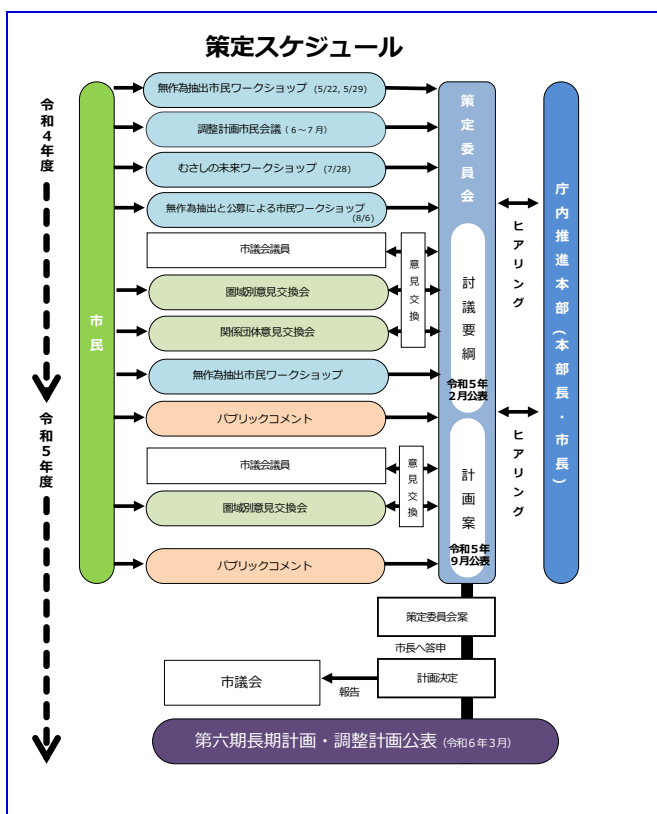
策定スケジュール

令和4年度

令和5年度

市民

無作為抽出市民ワークショップ（5/22, 5/29）

調整計画市民会議（6～7月）

むさしの未来ワークショップ（7/28）

無作為抽出と公募による市民ワークショップ（8/6）

市議会議員

意見交換

圏域別意見交換会

関係団体意見交換会

無作為抽出市民ワークショップ

パブリックコメント

市議会議員

意見交換

圏域別意見交換会

パブリックコメント

策定委員会

討議要綱

令和5年2月公表

計画案

令和5年9月公表

ヒアリング

ヒアリング

庁内推進本部（本部長・市長）

策定委員会案

市長へ答申

計画決定

報告

市議会

第六期長期計画・調整計画公表（令和6年3月）